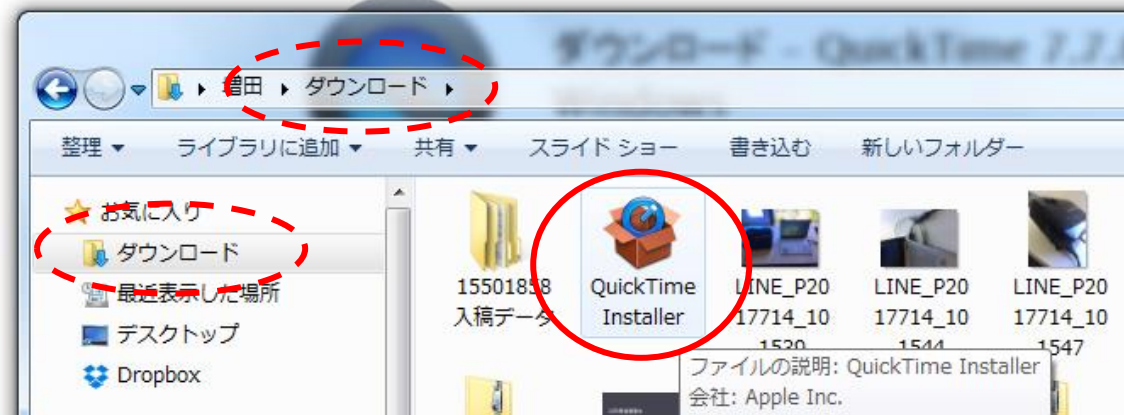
ダウンロード - QuickTime 7.7.

▸ 増田 ▸ ダウンロード ▸

整理 ▾ ライブラリに追加 ▾ 共有 ▾ スライド ショー 書き込む 新しいフォルダー

お気に入り

ダウンロード

最近表示した場所

デスクトップ

Dropbox

15501858 入稿データ

QuickTime Installer

LINE_P2017714_101530

LINE_P2017714_101544

LINE_P2017714_101547

ファイルの説明: QuickTime Installer
会社: Apple Inc.